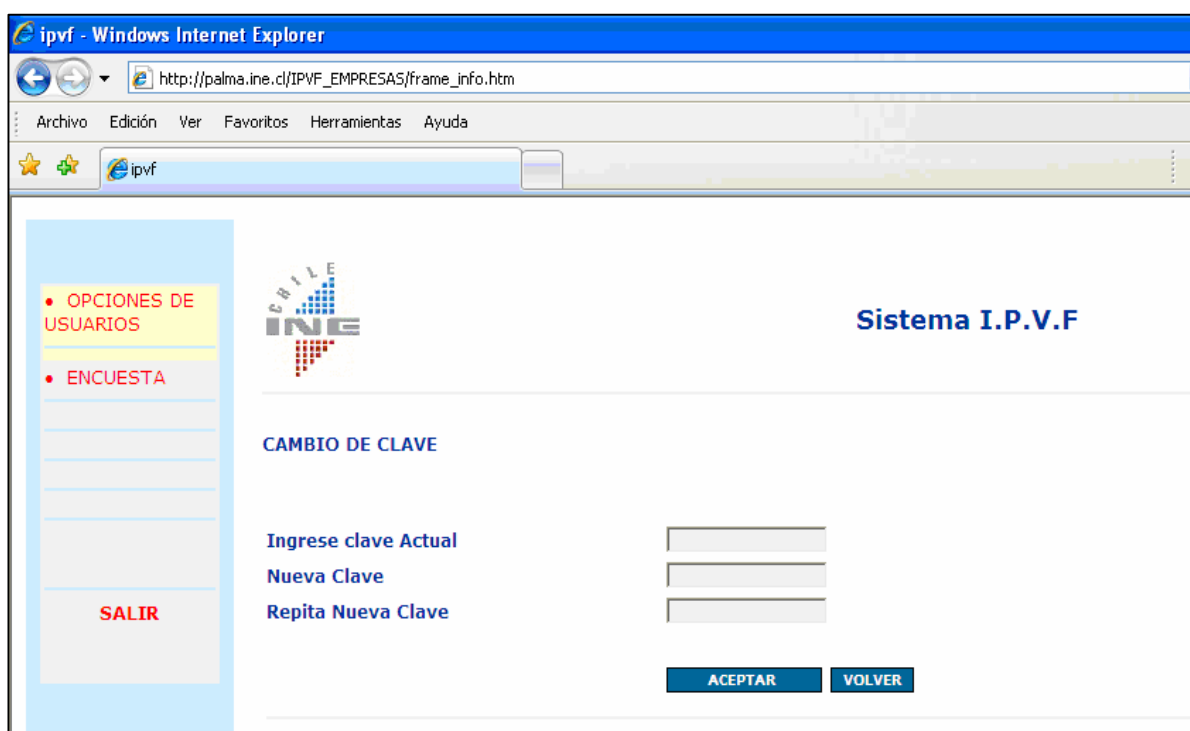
ipvf - Windows Internet Explorer

http://palma.ine.cl/IPVF_EMPRESAS/frame_info.htm

Archivo Edición Ver Favoritos Herramientas Ayuda

ipvf

• OPCIONES DE USUARIOS

• ENCUESTA

SALIR

CHILE INE

Sistema I.P.V.F

CAMBIO DE CLAVE

Ingrese clave Actual

Nueva Clave

Repita Nueva Clave

ACEPTAR VOLVER